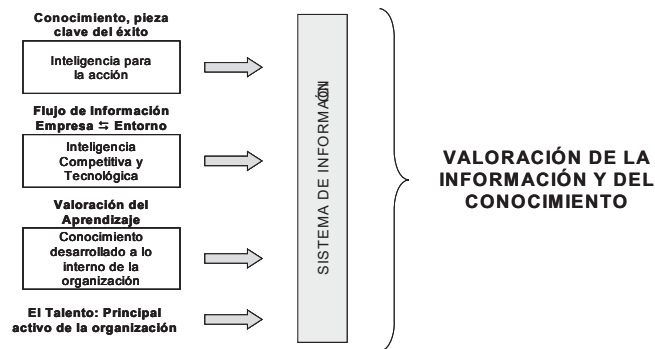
Conocimiento, pieza clave del éxito

Inteligencia para la acción

Flujo de Información Empresa ⇆ Entorno

Inteligencia Competitiva y Tecnológica

Valoración del Aprendizaje

Conocimiento desarrollado a lo interno de la organización

El Talento: Principal activo de la organización

SISTEMA DE INFORMACIÓN

VALORACIÓN DE LA INFORMACIÓN Y DEL CONOCIMIENTO